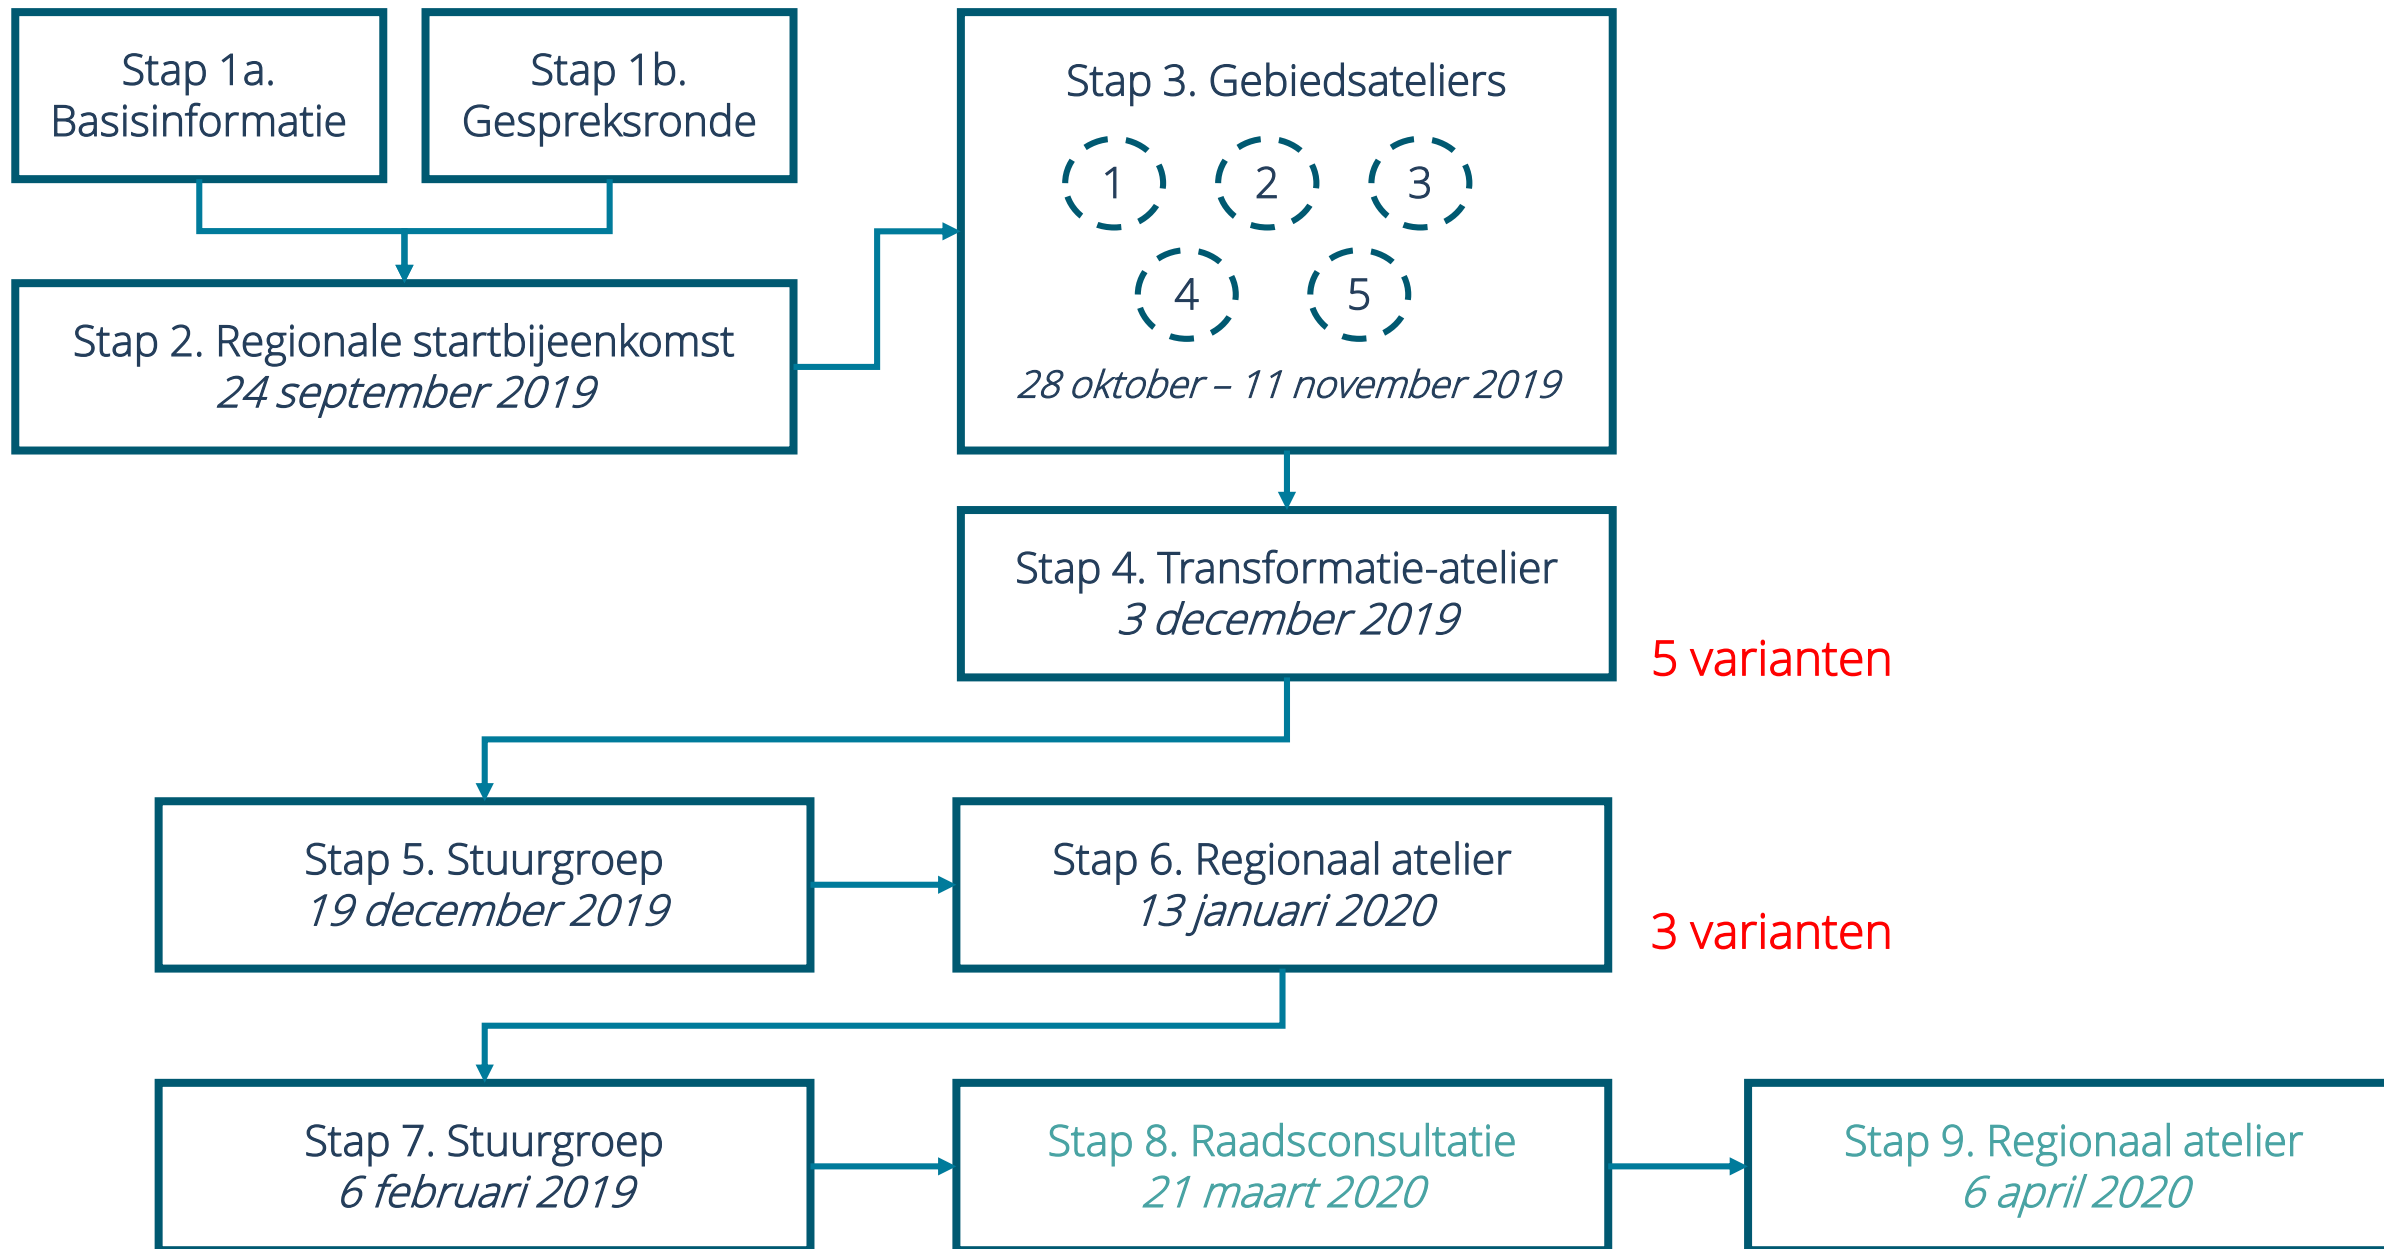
Stap 1a.
Basisinformatie

Stap 1b.
Gespreksronde

Stap 2. Regionale startbijeenkomst
*24 september 2019*

Stap 3. Gebiedsateliers

1 2 3 4 5

*28 oktober – 11 november 2019*

Stap 4. Transformatie-atelier
*3 december 2019*

5 varianten

Stap 5. Stuurgroep
*19 december 2019*

Stap 6. Regionaal atelier
*13 januari 2020*

3 varianten

Stap 7. Stuurgroep
*6 februari 2019*

Stap 8. Raadsconsultatie
*21 maart 2020*

Stap 9. Regionaal atelier
*6 april 2020*